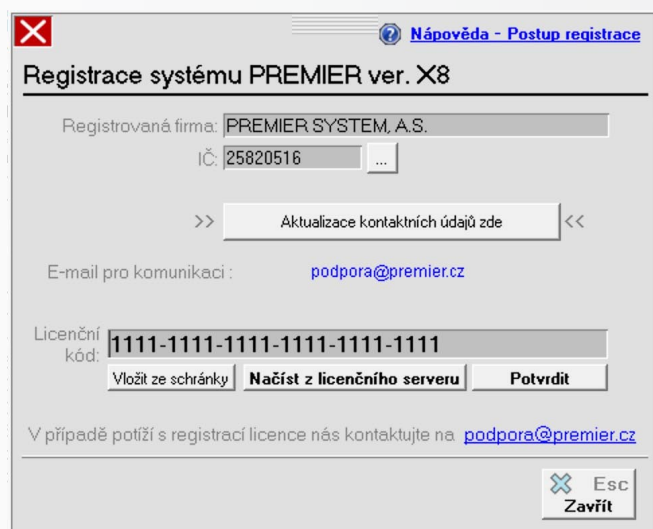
Nápověda - Postup registrace

Registrace systému PREMIER ver. X8

Registrovaná firma: PREMIER SYSTEM, A.S.

IČ: 25820516 ...

>> Aktualizace kontaktních údajů zde <<

E-mail pro komunikaci : podpora@premier.cz

Licenční kód: 1111-1111-1111-1111-1111-1111

Vložit ze schránky | Načíst z licenčního serveru | Potvrdit

V případě potíží s registrací licence nás kontaktujte na podpora@premier.cz

Esc
Zavřít